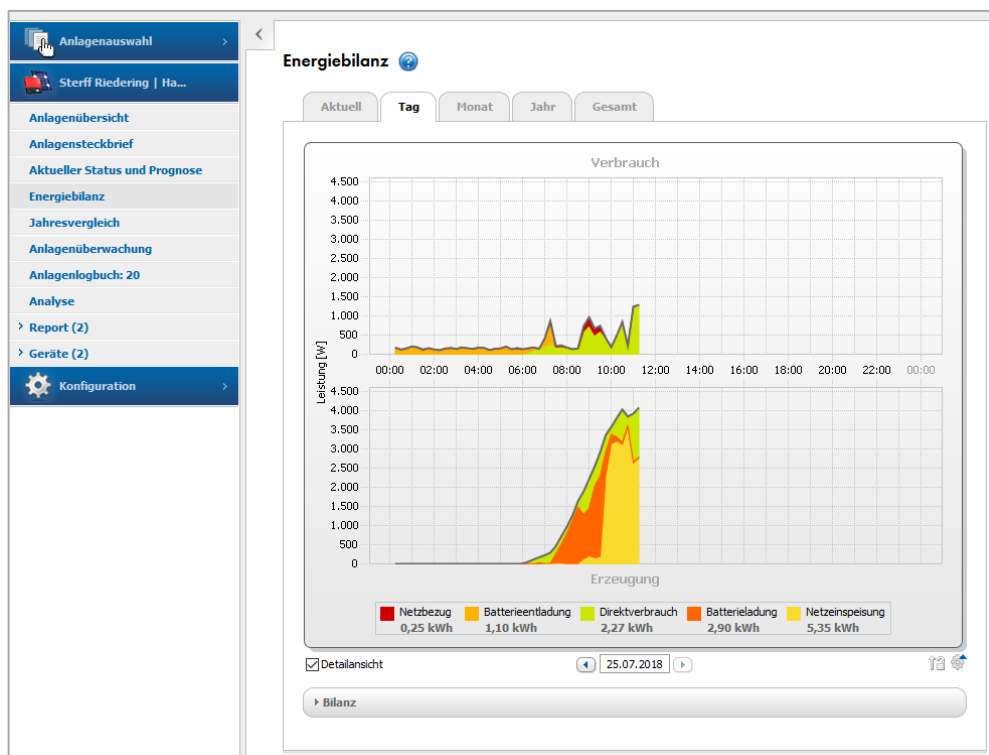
Anlagenauswahl

Sterff Riedering | Ha...

Anlagenübersicht

Anlagensteckbrief

Aktueller Status und Prognose

Energiebilanz

Jahresvergleich

Anlagenüberwachung

Anlagenlogbuch: 20

Analyse

Report (2)

Geräte (2)

Konfiguration

Energiebilanz

Aktuell | Tag | Monat | Jahr | Gesamt

Verbrauch

4.500
4.000
3.500
3.000
2.500
2.000
1.500
1.000
500
0

00:00 02:00 04:00 06:00 08:00 10:00 12:00 14:00 16:00 18:00 20:00 22:00 00:00

Leistung [W]

4.500
4.000
3.500
3.000
2.500
2.000
1.500
1.000
500
0

Erzeugung

| Netzbezug | Batterieentladung | Direktverbrauch | Batterieladung | Netzeinspeisung |
|---|---|---|---|---|
| 0,25 kWh | 1,10 kWh | 2,27 kWh | 2,90 kWh | 5,35 kWh |

Detailansicht

25.07.2018

Bilanz